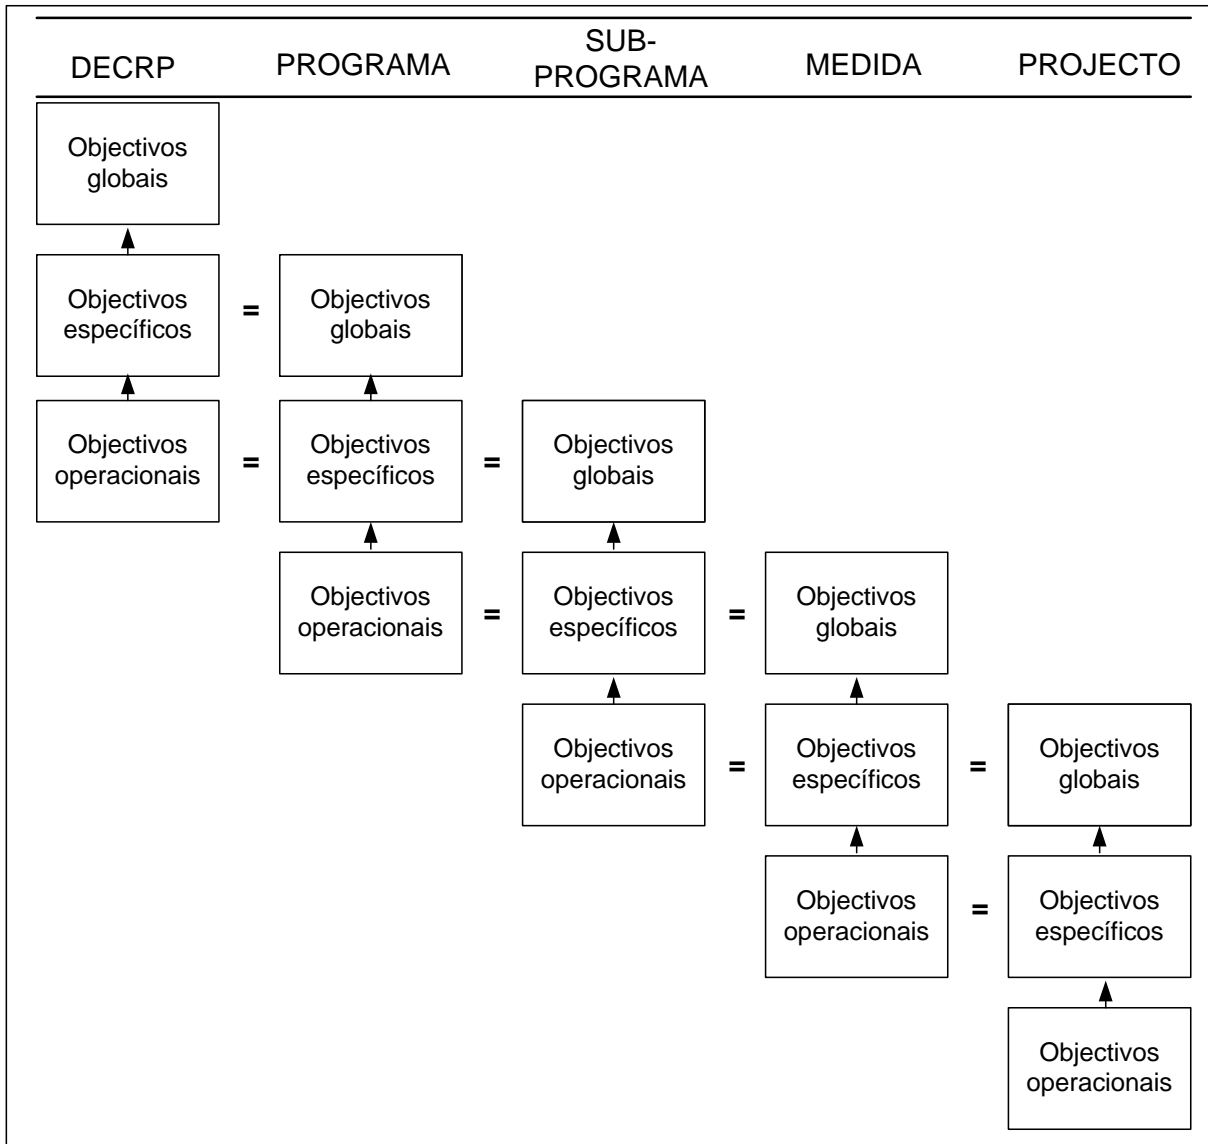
DECRP PROGRAMA SUB-PROGRAMA MEDIDA PROJECTO

Objectivos globais

Objectivos específicos = Objectivos globais

Objectivos operacionais = Objectivos específicos = Objectivos globais

Objectivos operacionais = Objectivos específicos = Objectivos globais

Objectivos operacionais = Objectivos específicos = Objectivos globais

Objectivos operacionais = Objectivos específicos

Objectivos operacionais